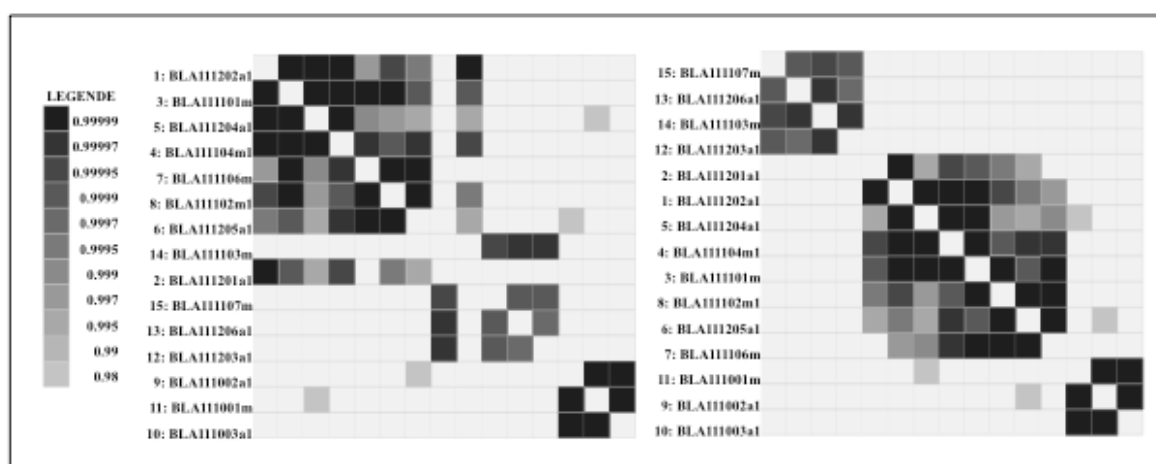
LEGENDE
0.99999
0.99997
0.99995
0.9999
0.9997
0.9995
0.999
0.997
0.995
0.99
0.98

1: BLA111202a1
3: BLA111101m
5: BLA111204a1
4: BLA111104m1
7: BLA111106m
8: BLA111102m1
6: BLA111205a1
14: BLA111103m
2: BLA111201a1
15: BLA111107m
13: BLA111206a1
12: BLA111203a1
9: BLA111002a1
11: BLA111001m
10: BLA111003a1

15: BLA111107m
13: BLA111206a1
14: BLA111103m
12: BLA111203a1
2: BLA111201a1
1: BLA111202a1
5: BLA111204a1
4: BLA111104m1
3: BLA111101m
8: BLA111102m1
6: BLA111205a1
7: BLA111106m
11: BLA111001m
9: BLA111002a1
10: BLA111003a1